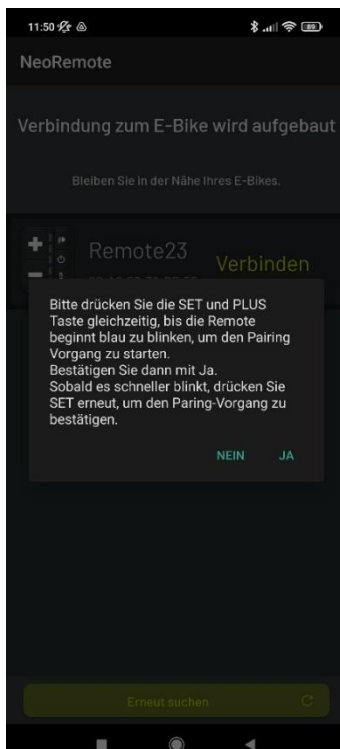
11:50

NeoRemote

Verbindung zum E-Bike wird aufgebaut

Bleiben Sie in der Nähe Ihres E-Bikes.

Remote23

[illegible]

Verbinden

Bitte drücken Sie die SET und PLUS Taste gleichzeitig, bis die Remote beginnt blau zu blinken, um den Pairing Vorgang zu starten.
Bestätigen Sie dann mit Ja.
Sobald es schneller blinkt, drücken Sie SET erneut, um den Paring-Vorgang zu bestätigen.

NEIN JA

Erneut suchen